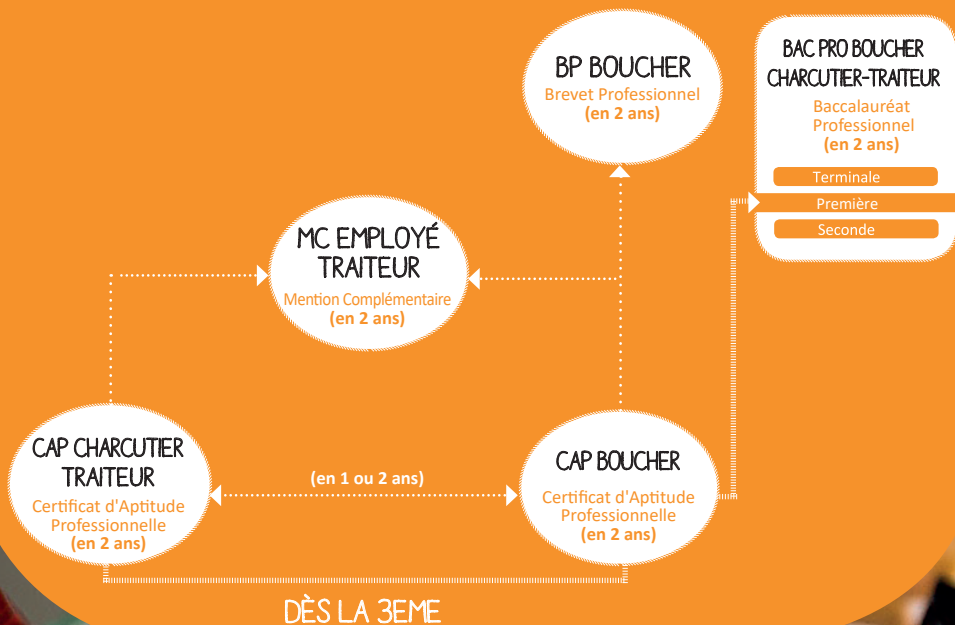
BP BOUCHER
Brevet Professionnel
(en 2 ans)

BAC PRO BOUCHER CHARCUTIER-TRAITEUR
Baccalauréat Professionnel
(en 2 ans)
Terminale
Première
Seconde

MC EMPLOYÉ TRAITEUR
Mention Complémentaire
(en 2 ans)

CAP CHARCUTIER TRAITEUR
Certificat d'Aptitude Professionnelle
(en 2 ans)

(en 1 ou 2 ans)

CAP BOUCHER
Certificat d'Aptitude Professionnelle
(en 2 ans)

DÈS LA 3EME